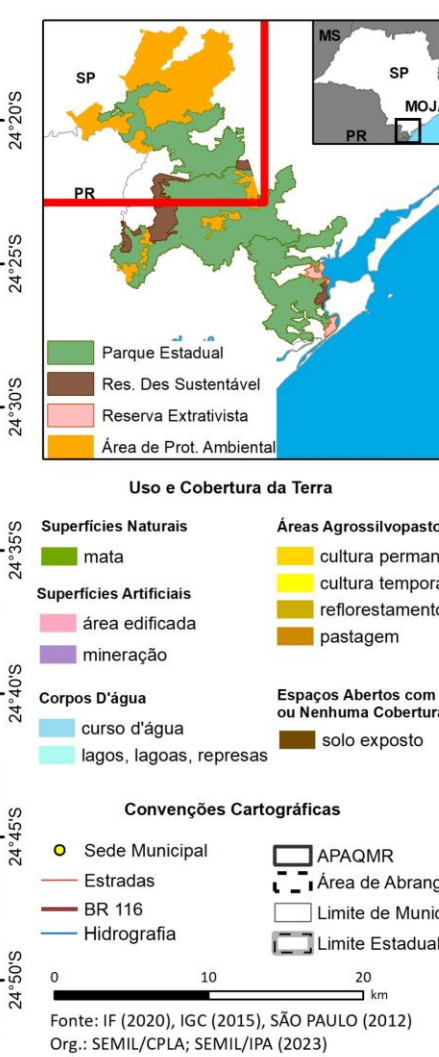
24°20'S
24°25'S
24°30'S
24°35'S
24°40'S
24°45'S
24°50'S

MS
SP
MOJ
PR

SP
PR

Parque Estadual
Res. Des Sustentável
Reserva Extrativista
Área de Prot. Ambiental

Uso e Cobertura da Terra

Superfícies Naturais
mata

Superfícies Artificiais
área edificada
mineração

Corpos D'água
curso d'água
lagos, lagoas, represas

Áreas Agrossilvopasto
cultura perman
cultura tempora
reflorestamento
pastagem

Espaços Abertos com ou Nenhuma Cobertura
solo exposto

Convenções Cartográficas

Sede Municipal
Estradas
BR 116
Hidrografia

APAQMR
Área de Abrang
Limite de Munic
Limite Estadual

0 10 20 km

Fonte: IF (2020), IGC (2015), SÃO PAULO (2012)
Org.: SEMIL/CPLA; SEMIL/IPA (2023)